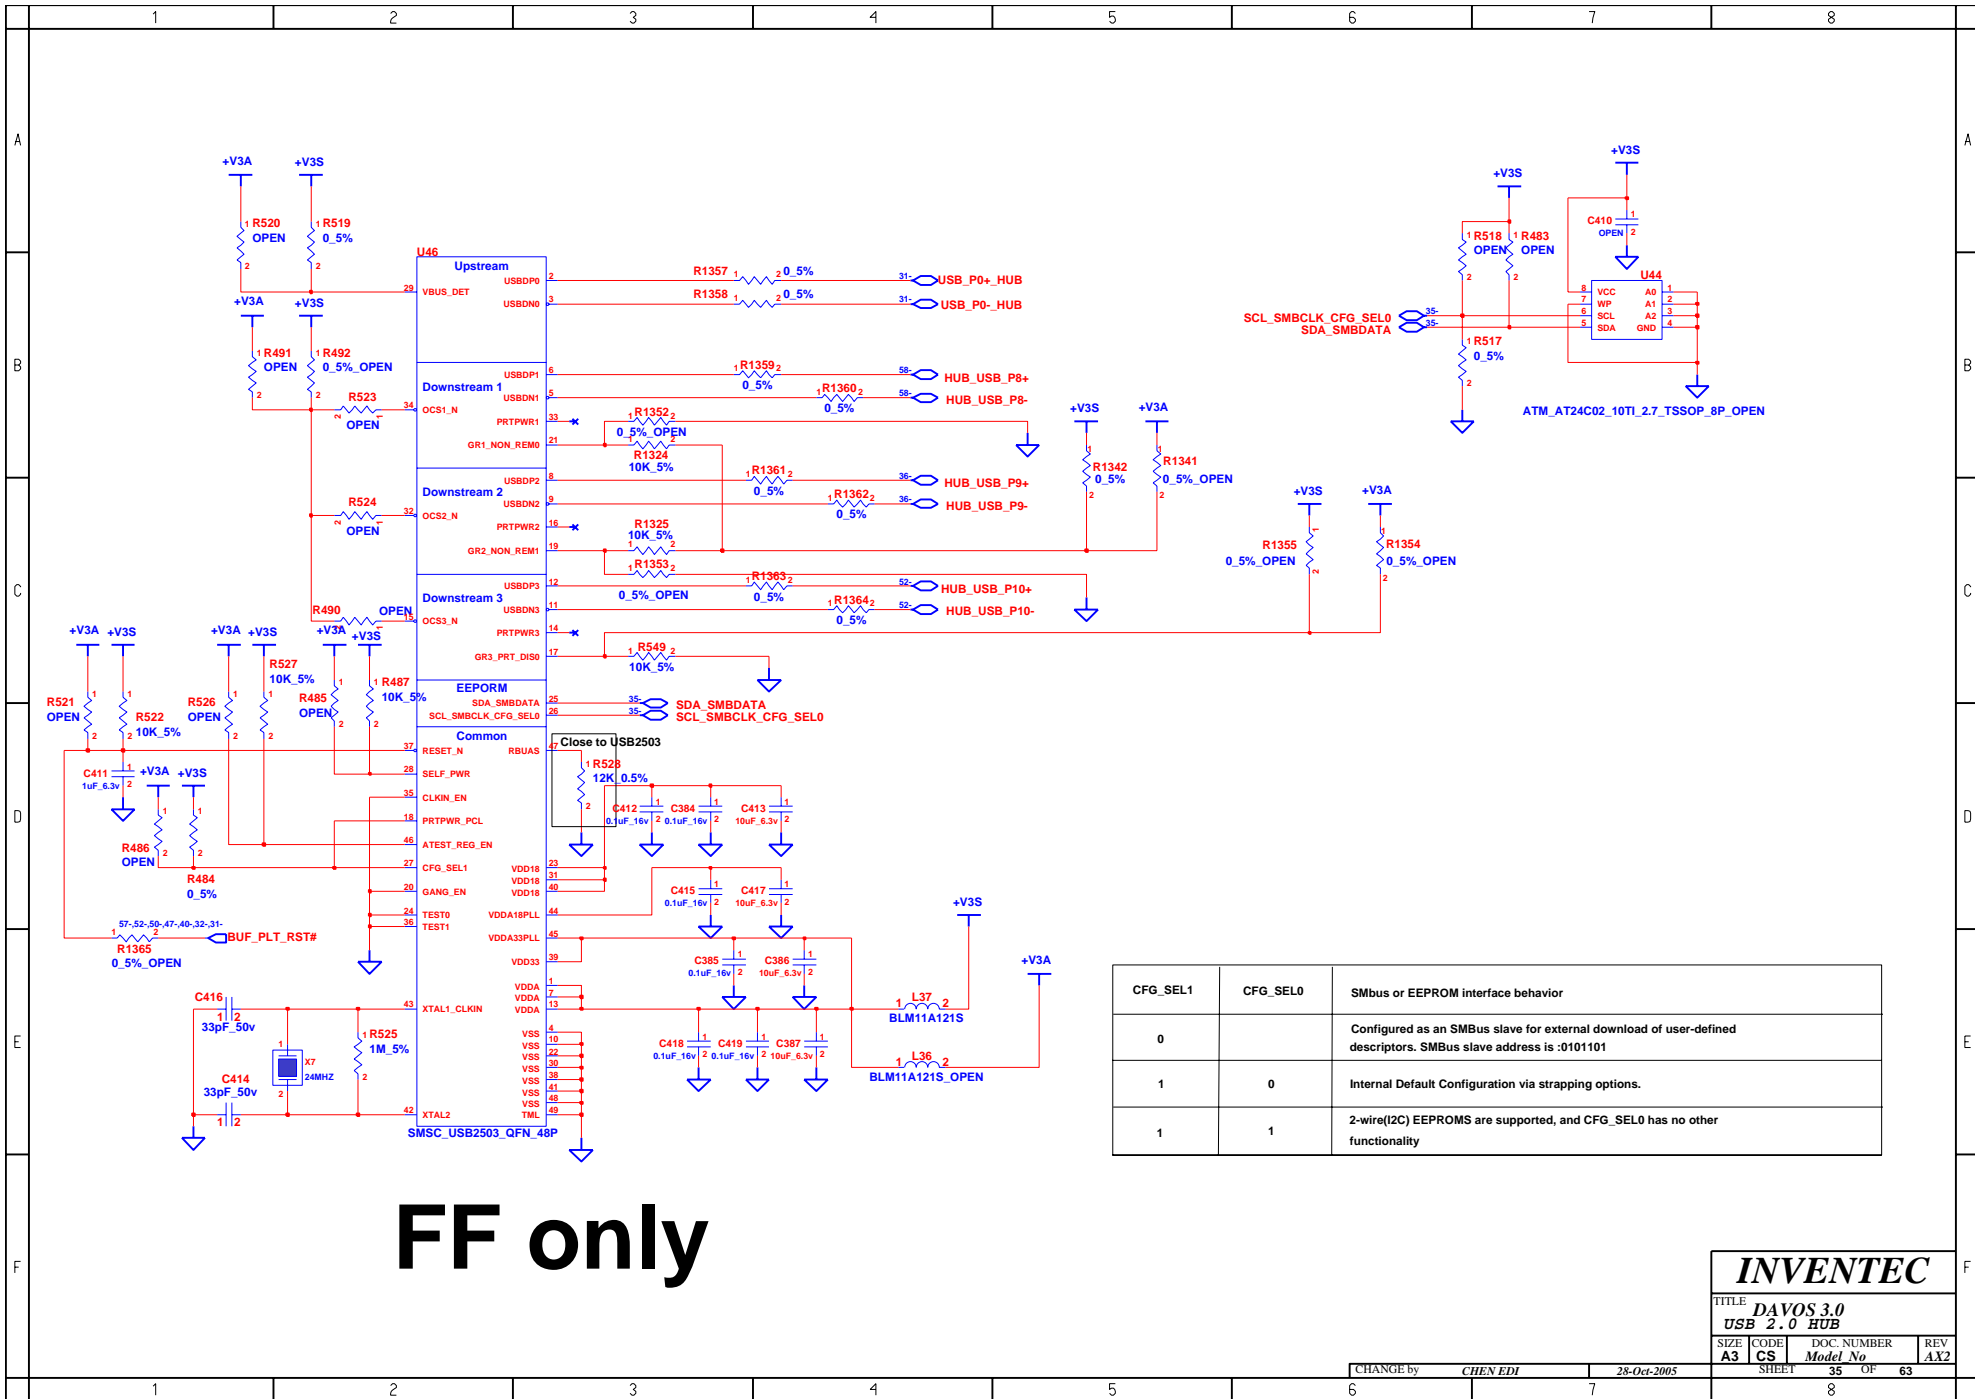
1 2 3 4 5 6 7 8

A B C D E F

+V3A +V3S
R520 OPEN
R519 0_5%
U46
Upstream
VBUS_DET 29
USBDP0 2
USBDN0 3
R1357 0_5%
R1358 0_5%
USB_P0+_HUB
USB_P0-_HUB

+V3A +V3S
R491 OPEN
R492 0_5%_OPEN
R523 OPEN
Downstream 1
OCS1_N 34
USBDP1 6
USBDN1 5
PRTPWR1 33
GR1_NON_REM0 21
R1359 0_5%
R1360 0_5%
HUB_USB_P8+
HUB_USB_P8-
R1352 0_5%_OPEN
R1324 10K_5%

Downstream 2
R524 OPEN
OCS2_N 32
USBDP2 8
USBDN2 9
PRTPWR2 16
GR2_NON_REM1 19
R1361 0_5%
R1362 0_5%
HUB_USB_P9+
HUB_USB_P9-
R1325 10K_5%
R1353 0_5%_OPEN

+V3S +V3A
R1342 0_5%
R1341 0_5%_OPEN

Downstream 3
R490 OPEN
OCS3_N
USBDP3 12
USBDN3 11
PRTPWR3 14
GR3_PRT_DIS0 17
R1363 0_5%
R1364 0_5%
HUB_USB_P10+
HUB_USB_P10-
R549 10K_5%

+V3S +V3A
R1355 0_5%_OPEN
R1354 0_5%_OPEN

EEPROM
SDA_SMBDATA 25
SCL_SMBCLK_CFG_SEL0 26
SDA_SMBDATA
SCL_SMBCLK_CFG_SEL0

+V3A +V3S +V3A +V3S +V3A +V3S
R521 OPEN
R522 10K_5%
R526 OPEN
R527 10K_5%
R485 OPEN
R487 10K_5%

Common
RESET_N 37
SELF_PWR 28
CLKIN_EN 35
PRTPWR_PCL 18
ATEST_REG_EN 46
CFG_SEL1 27
GANG_EN 20
TEST0 24
TEST1 36
RBIAS 47
VDD18 23
VDD18 31
VDD18 40
VDDA18PLL 44
VDDA33PLL 45
VDD33 39
VDDA 1
VDDA 7
VDDA 13
VSS 4 10 22 30 38 41 48
TML 49
XTAL1_CLKIN 43
XTAL2 42
SMSC_USB2503_QFN_48P

Close to USB2503
R528 12K_0.5%
C412 0.1uF_16v
C384 0.1uF_16v
C413 10uF_6.3v
C415 0.1uF_16v
C417 10uF_6.3v
C385 0.1uF_16v
C386 10uF_6.3v
C418 0.1uF_16v
C419 0.1uF_16v
C387 10uF_6.3v

C411 1uF_6.3v
+V3A +V3S
R486 OPEN
R484 0_5%

57-,52-,50-,47-,40-,32-,31-
R1365 0_5%_OPEN
BUF_PLT_RST#

C416 33pF_50v
X7 24MHZ
R525 1M_5%
C414 33pF_50v

+V3S
L37 BLM11A121S
+V3A
L36 BLM11A121S_OPEN

+V3S +V3S
C410 OPEN
R518 OPEN
R483 OPEN
U44
VCC 8
WP 7
SCL 6
SDA 5
A0 1
A1 2
A2 3
GND 4
SCL_SMBCLK_CFG_SEL0
SDA_SMBDATA
R517 0_5%
ATM_AT24C02_10TI_2.7_TSSOP_8P_OPEN

| CFG_SEL1 | CFG_SEL0 | SMbus or EEPROM interface behavior |
|---|---|---|
| 0 |  | Configured as an SMBus slave for external download of user-defined descriptors. SMBus slave address is :0101101 |
| 1 | 0 | Internal Default Configuration via strapping options. |
| 1 | 1 | 2-wire(I2C) EEPROMS are supported, and CFG_SEL0 has no other functionality |

FF only

INVENTEC
TITLE DAVOS 3.0
USB 2.0 HUB
SIZE A3 CODE CS DOC. NUMBER Model_No REV AX2
CHANGE by CHEN EDI 28-Oct-2005 SHEET 35 OF 63